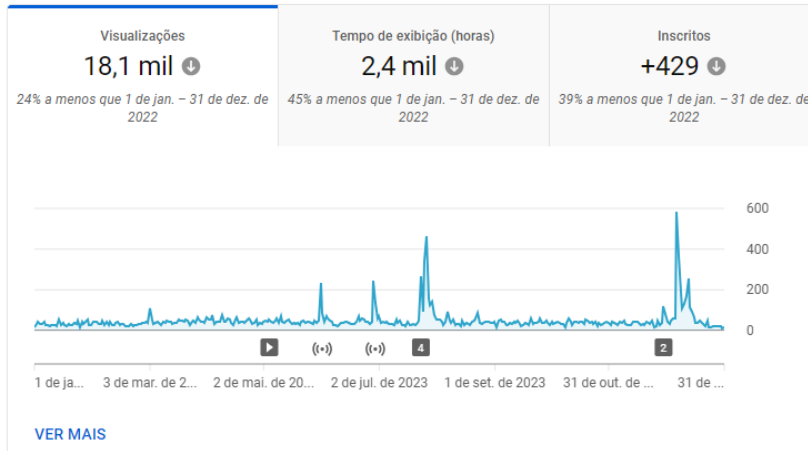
Visualizações
18,1 mil

24% a menos que 1 de jan. – 31 de dez. de 2022

Tempo de exibição (horas)
2,4 mil

45% a menos que 1 de jan. – 31 de dez. de 2022

Inscritos
+429

39% a menos que 1 de jan. – 31 de dez. de 2022

600
400
200
0

4
2

1 de ja... 3 de mar. de 2... 2 de mai. de 20... 2 de jul. de 2023 1 de set. de 2023 31 de out. de ... 31 de ...

VER MAIS